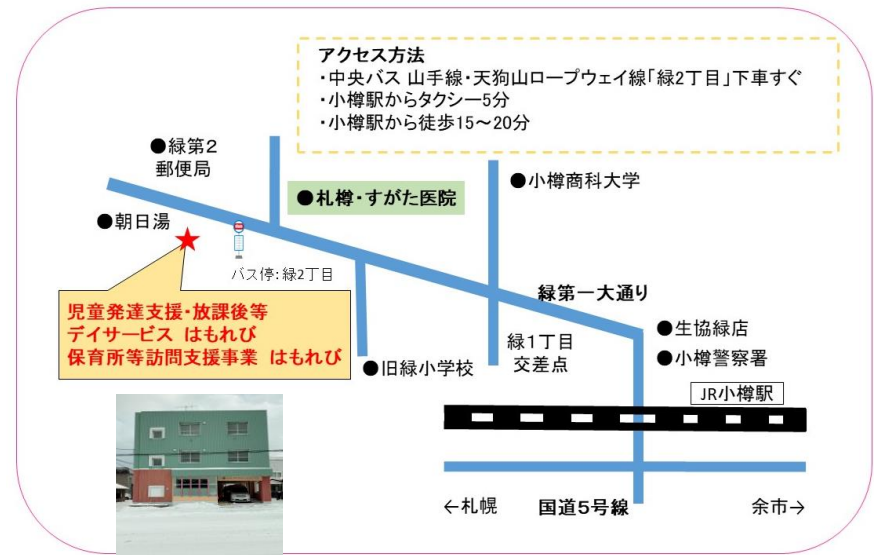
アクセス方法
・中央バス 山手線・天狗山ロープウェイ線「緑2丁目」下車すぐ
・小樽駅からタクシー5分
・小樽駅から徒歩15～20分

●緑第2
郵便局

●札樽・すがた医院

●小樽商科大学

●朝日湯

バス停：緑2丁目

緑第一大通り

児童発達支援・放課後等
デイサービス はもれび
保育所等訪問支援事業 はもれび

緑1丁目
交差点

●生協緑店
●小樽警察署

●旧緑小学校

JR小樽駅

←札幌
国道5号線
余市→